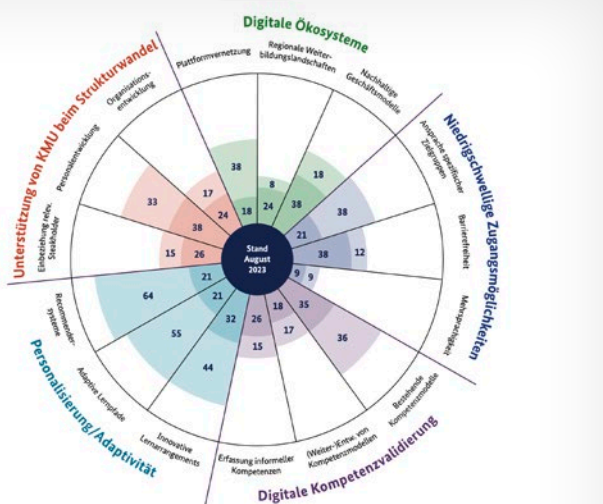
Digitale Ökosysteme

Plattformvernetzung

Regionale Weiterbildungslandschaften

Nachhaltige Geschäftsmodelle

Niedrigschwellige Zugangsmöglichkeiten

Ansprache spezifischer Zielgruppen

Barrierefreiheit

Mehrsprachigkeit

Digitale Kompetenzvalidierung

Bestehende Kompetenzmodelle

(Weiter-)Entw. von Kompetenzmodellen

Erfassung informeller Kompetenzen

Personalisierung/Adaptivität

Innovative Lernarrangements

Adaptive Lernpfade

Recommender-Systeme

Unterstützung von KMU beim Strukturwandel

Einbeziehung relev. Stakeholder

Personalentwicklung

Organisationsentwicklung

Stand August 2023

38
18
8
24
18
38
38
21
38
12
9
9
35
36
18
17
26
15
32
44
21
55
64
21
15
26
33
38
17
24
18